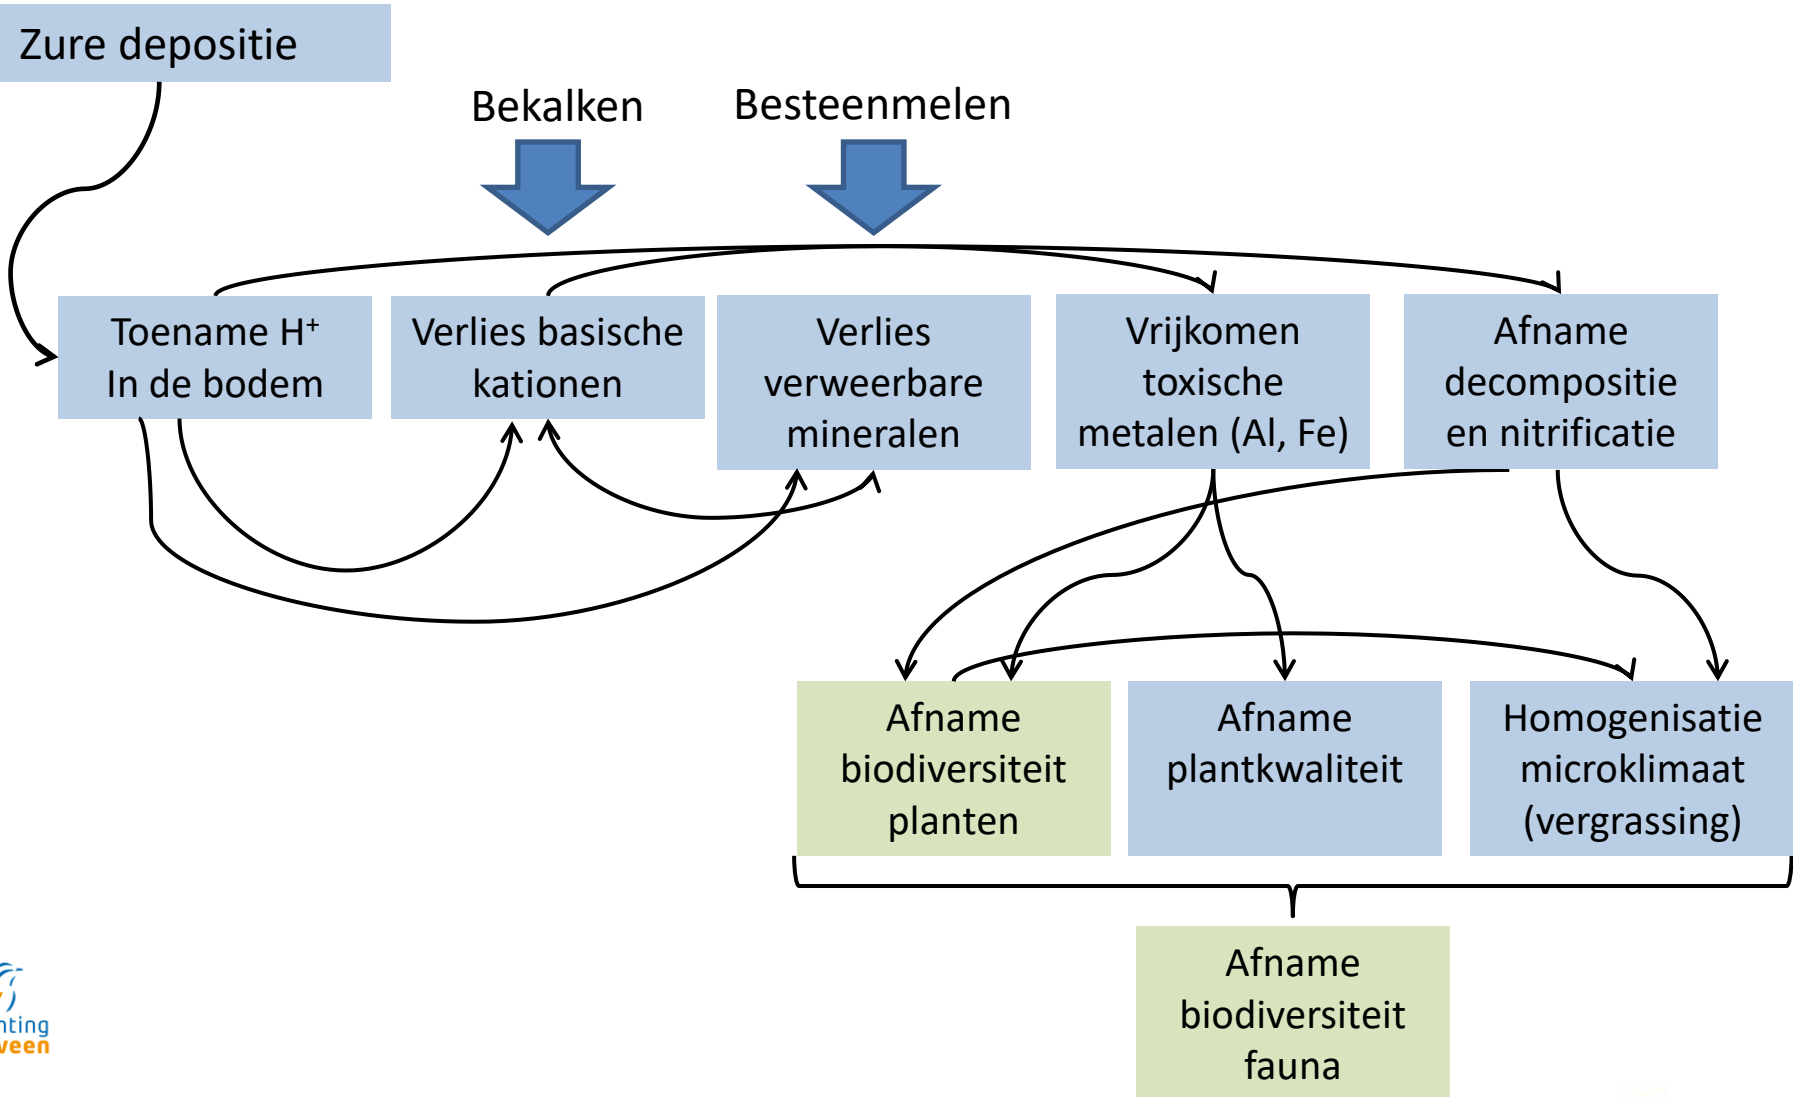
Zure depositie

Bekalken

Besteenmelen

Toename H$^+$ In de bodem

Verlies basische kationen

Verlies verweerbare mineralen

Vrijkomen toxische metalen (Al, Fe)

Afname decompositie en nitrificatie

Afname biodiversiteit planten

Afname plantkwaliteit

Homogenisatie microklimaat (vergrassing)

Afname biodiversiteit fauna

nting
veen